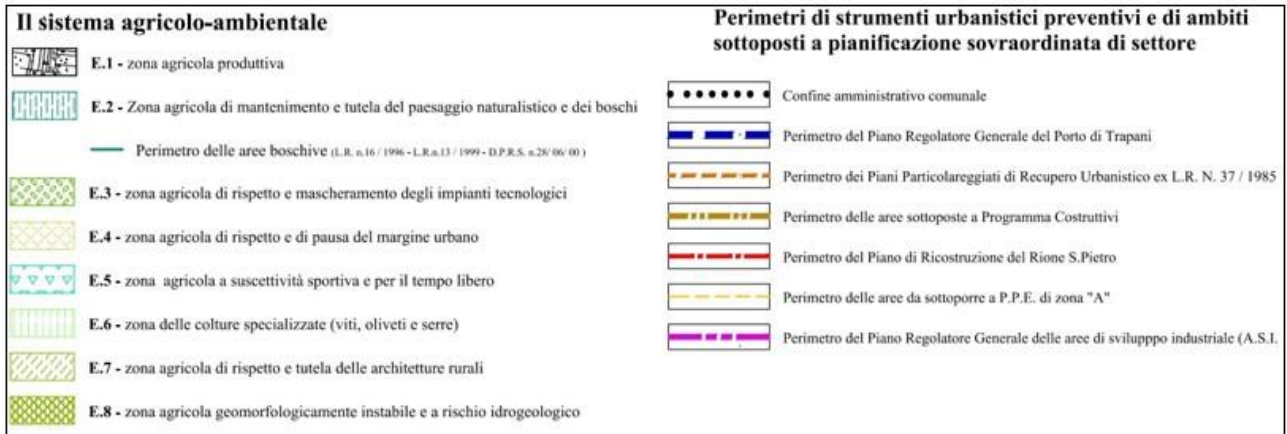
Il sistema agricolo-ambientale

E.1 - zona agricola produttiva

E.2 - Zona agricola di mantenimento e tutela del paesaggio naturalistico e dei boschi

Perimetro delle aree boschive (L.R. n.16 / 1996 - L.R.n.13 / 1999 - D.P.R.S. n.28/ 06/ 00 )

E.3 - zona agricola di rispetto e mascheramento degli impianti tecnologici

E.4 - zona agricola di rispetto e di pausa del margine urbano

E.5 - zona agricola a suscettività sportiva e per il tempo libero

E.6 - zona delle colture specializzate (viti, oliveti e serre)

E.7 - zona agricola di rispetto e tutela delle architetture rurali

E.8 - zona agricola geomorfologicamente instabile e a rischio idrogeologico

Perimetri di strumenti urbanistici preventivi e di ambiti sottoposti a pianificazione sovraordinata di settore

Confine amministrativo comunale

Perimetro del Piano Regolatore Generale del Porto di Trapani

Perimetro dei Piani Particolareggiati di Recupero Urbanistico ex L.R. N. 37 / 1985

Perimetro delle aree sottoposte a Programma Costruttivi

Perimetro del Piano di Ricostruzione del Rione S.Pietro

Perimetro delle aree da sottoporre a P.P.E. di zona "A"

Perimetro del Piano Regolatore Generale delle aree di svilupppo industriale (A.S.I.